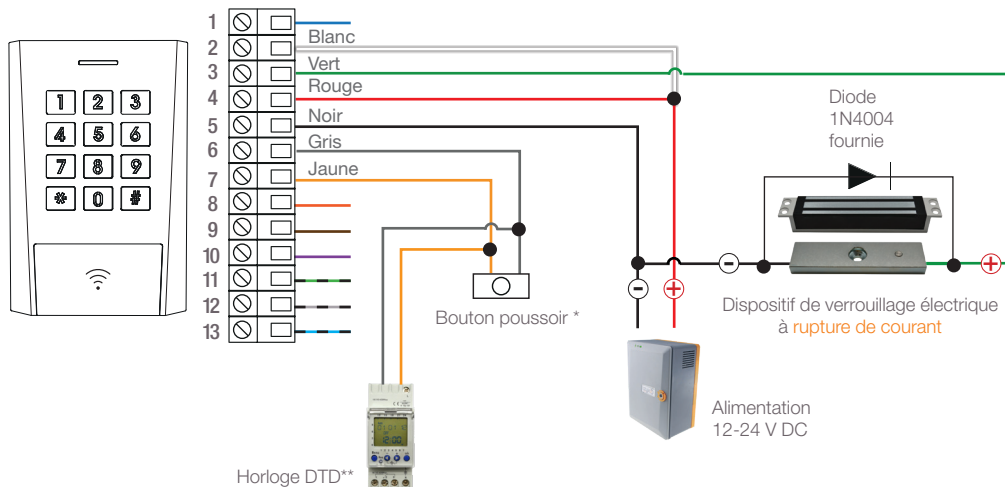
1
2
3
4
5
6
7
8
9
10
11
12
13

Blanc
Vert
Rouge
Noir
Gris
Jaune

1 2 3
4 5 6
7 8 9
* 0 #

Diode
1N4004
fournie

Bouton poussoir *

Dispositif de verrouillage électrique
à rupture de courant

Alimentation
12-24 V DC

Horloge DTD**